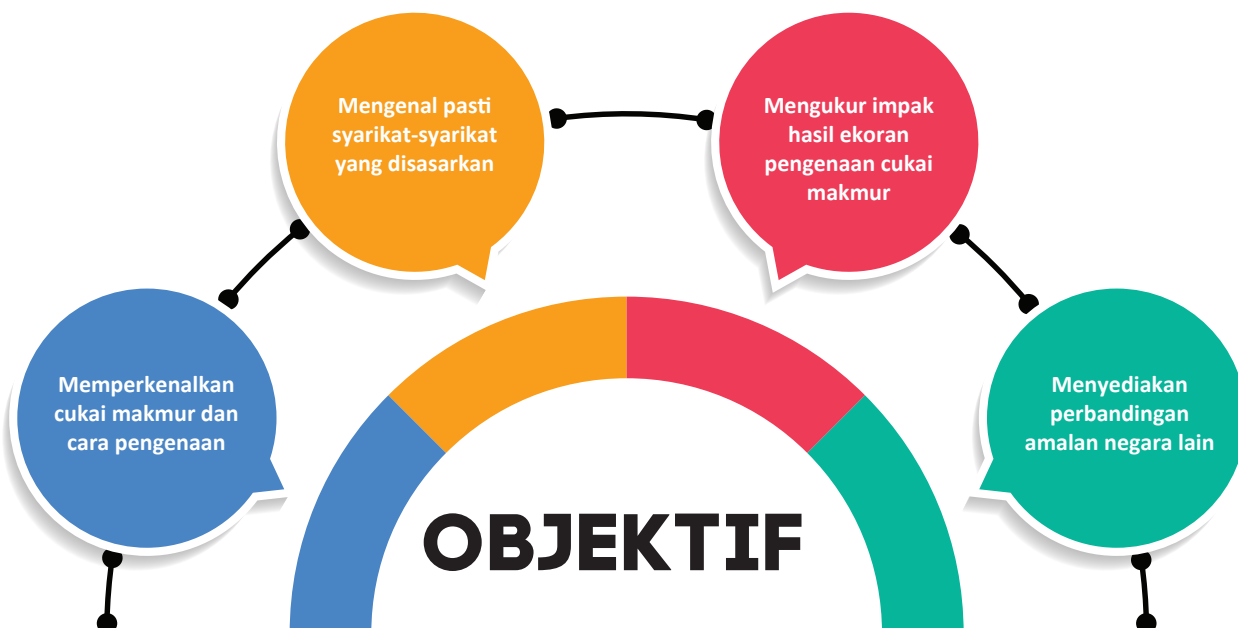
Memperkenalkan cukai makmur dan cara pengenaan

Mengenal pasti syarikat-syarikat yang disasarkan

Mengukur impak hasil ekoran pengenaan cukai makmur

Menyediakan perbandingan amalan negara lain

OBJEKTIF